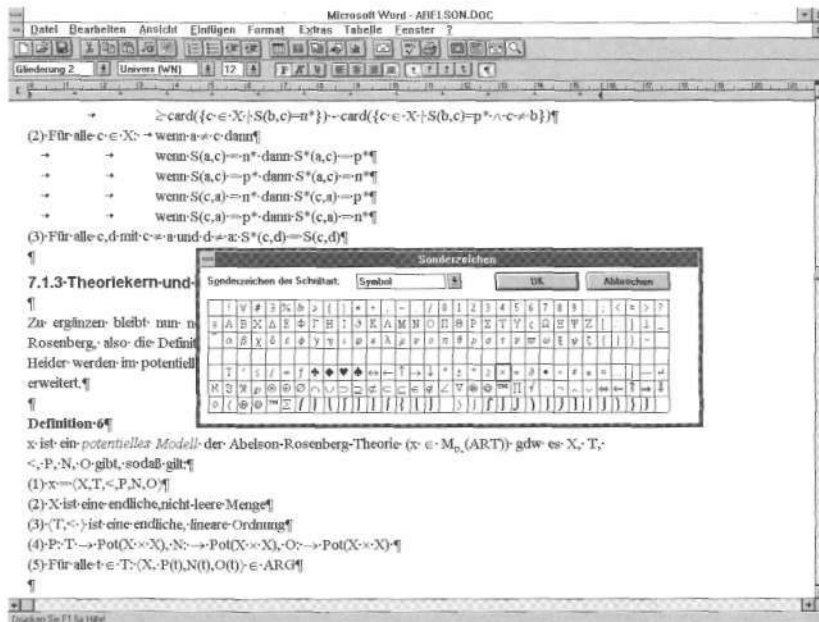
Microsoft Word - ABELSON.DOC

Datei Bearbeiten Ansicht Einfügen Format Extras Tabelle Fenster ?

Gliederung 2 Univers (WN) 12

$\geq$card({c∈X | S(b,c)=n*}) - card({c∈X | S(b,c)=p* ∧ c≠b})¶

(2) Für alle c∈X: wenn a≠c dann¶

wenn S(a,c)=n* dann S*(a,c)=p*¶

wenn S(a,c)=p* dann S*(a,c)=n*¶

wenn S(c,a)=n* dann S*(c,a)=p*¶

wenn S(c,a)=p* dann S*(c,a)=n*¶

(3) Für alle c,d mit c≠a und d≠a: S*(c,d)=S(c,d)¶

¶

7.1.3 Theoriekern und-

¶

Zu ergänzen bleibt nun n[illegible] Rosenberg, also die Definit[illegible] Heider werden im potentiell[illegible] erweitert.¶

¶

Definition 6¶

x ist ein potentielles Modell der Abelson-Rosenberg-Theorie (x ∈ $M_p$(ART)) gdw es X, T, <, P, N, O gibt, sodaß gilt:¶

(1) x=⟨X,T,<,P,N,O⟩¶

(2) X ist eine endliche,nicht-leere Menge¶

(3) ⟨T,<⟩ ist eine endliche, lineare Ordnung¶

(4) P: T→Pot(X×X), N: →Pot(X×X), O: →Pot(X×X) ¶

(5) Für alle t∈T: ⟨X, P(t), N(t), O(t)⟩ ∈ ARG¶

¶

Sonderzeichen

Sonderzeichen der Schriftart: Symbol

OK

Abbrechen

Drücken Sie F1 für Hilfe